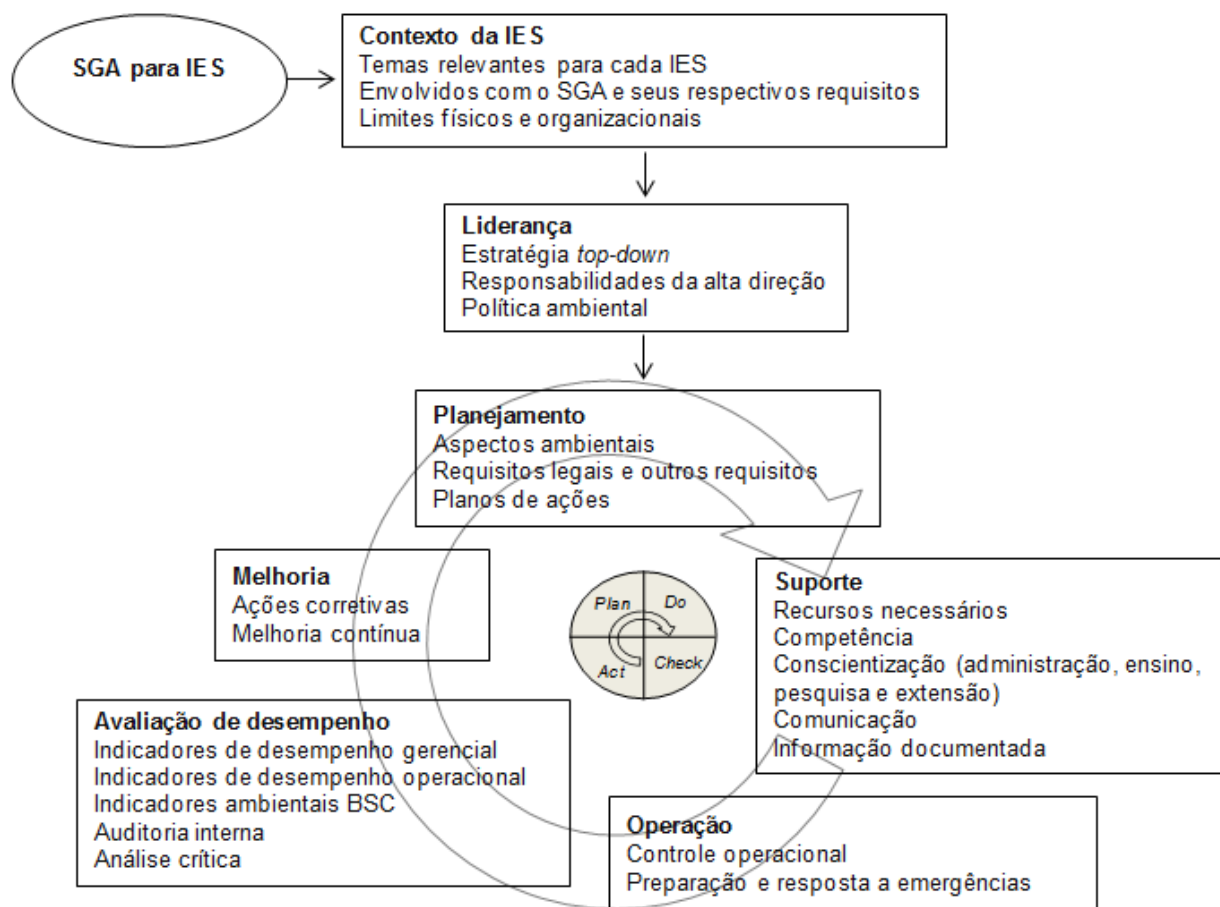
SGA para IES

Contexto da IES
Temas relevantes para cada IES
Envolvidos com o SGA e seus respectivos requisitos
Limites físicos e organizacionais

Liderança
Estratégia top-down
Responsabilidades da alta direção
Política ambiental

Planejamento
Aspectos ambientais
Requisitos legais e outros requisitos
Planos de ações

Melhoria
Ações corretivas
Melhoria contínua

Plan
Do
Act
Check

Suporte
Recursos necessários
Competência
Conscientização (administração, ensino, pesquisa e extensão)
Comunicação
Informação documentada

Avaliação de desempenho
Indicadores de desempenho gerencial
Indicadores de desempenho operacional
Indicadores ambientais BSC
Auditoria interna
Análise crítica

Operação
Controle operacional
Preparação e resposta a emergências